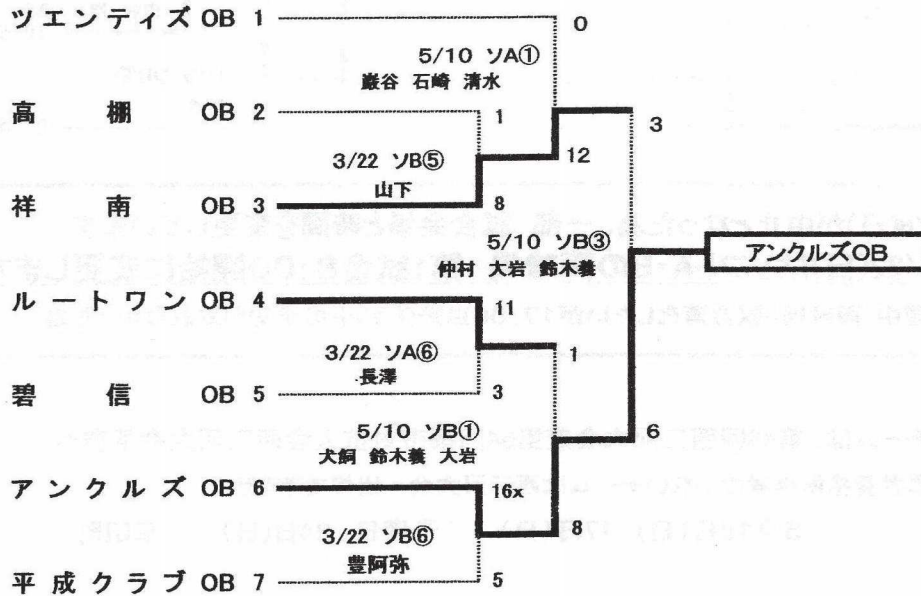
ツエンティズ OB 1
高　棚　OB 2
祥　南　OB 3
ルートワン OB 4
碧　信　OB 5
アンクルズ OB 6
平成クラブ OB 7

5/10 ソA①
厳谷 石崎 清水

3/22 ソB⑤
山下

5/10 ソB③
仲村 大岩 鈴木義

3/22 ソA⑥
長澤

5/10 ソB①
犬飼 鈴木義 大岩

3/22 ソB⑥
豊阿弥

0
1
12
8
3
11
1
3
6
16x
8
5

アンクルズOB